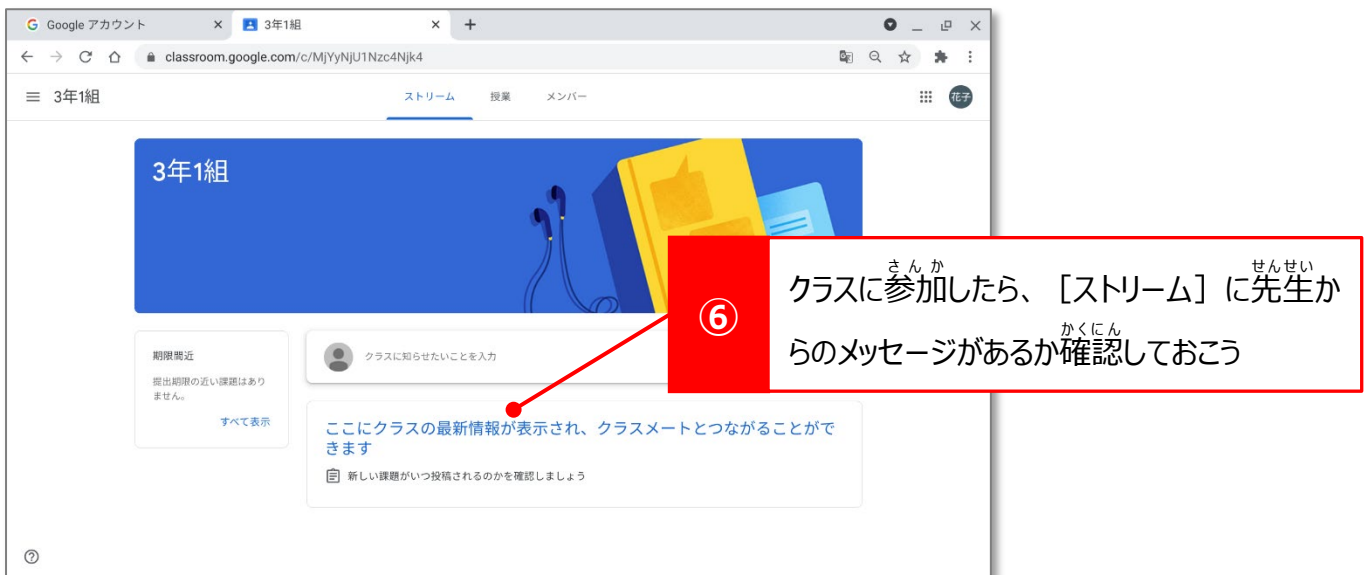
Google アカウント ×
3年1組 ×
+

classroom.google.com/c/MjYyNjU1Nzc4Njk4

3年1組
ストリーム 授業 メンバー
花子

3年1組

⑥
クラスに参加(さんか)したら、［ストリーム］に先生(せんせい)からのメッセージがあるか確認(かくにん)しておこう

期限間近
提出期限の近い課題はありません。
すべて表示

クラスに知らせたいことを入力

ここにクラスの最新情報が表示され、クラスメートとつながることができます

新しい課題がいつ投稿されるのかを確認しましょう

?